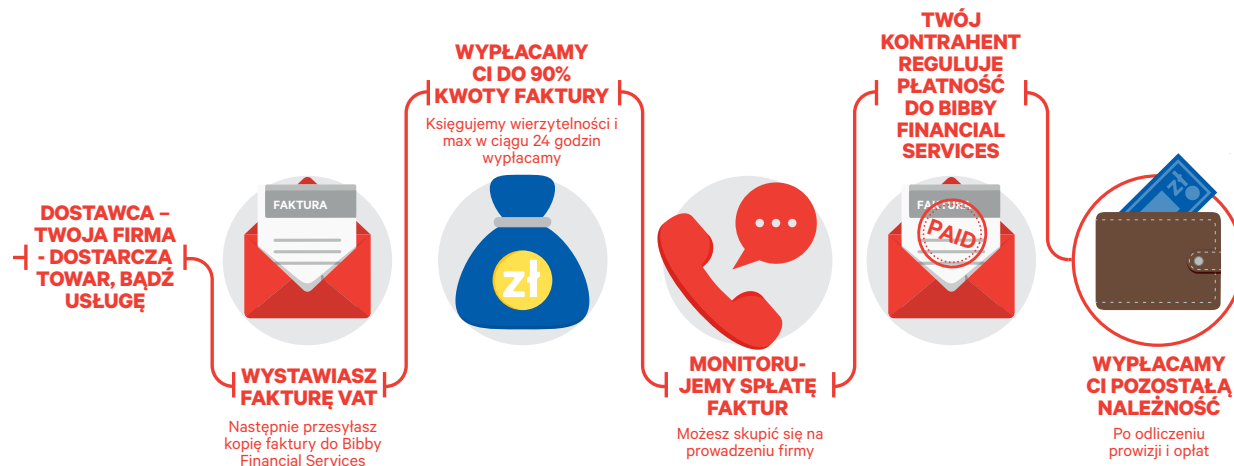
DOSTAWCA – TWOJA FIRMA - DOSTARCZA TOWAR, BADŹ USŁUGĘ

FAKTURA

WYSTAWIASZ FAKTURĘ VAT

Następnie przesyłasz kopię faktury do Bibby Financial Services

WYPŁACAMY CI DO 90% KWOTY FAKTURY

Księgujemy wierzytelności i max w ciągu 24 godzin wypłacamy

zł

MONITORUJEMY SPŁATĘ FAKTUR

Możesz skupić się na prowadzeniu firmy

TWÓJ KONTRAHENT REGULUJE PŁATNOŚĆ DO BIBBY FINANCIAL SERVICES

FAKTURA

PAID

WYPŁACAMY CI POZOSTAŁĄ NALEŻNOŚĆ

Po odliczeniu prowizji i opłat